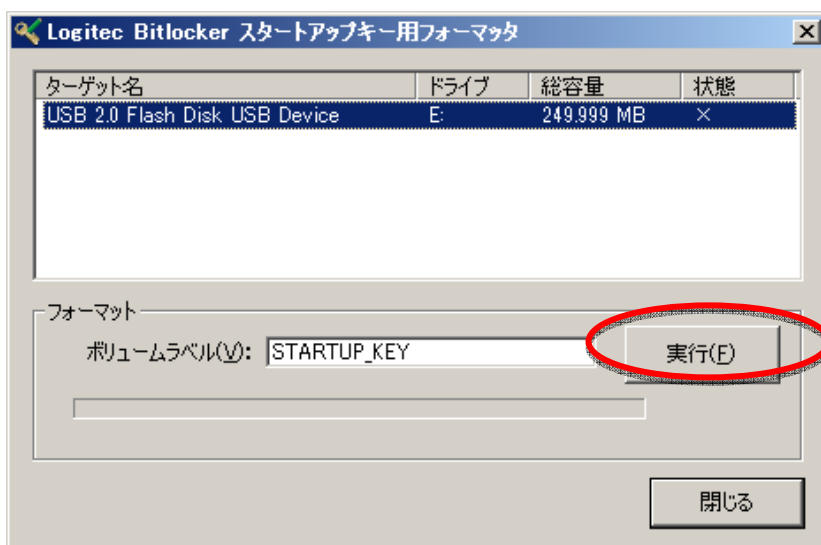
Logitec Bitlocker スタートアップキー用フォーマッタ

| ターゲット名 | ドライブ | 総容量 | 状態 |
|---|---|---|---|
| USB 2.0 Flash Disk USB Device | E: | 249.999 MB | × |

フォーマット

ボリュームラベル(V): STARTUP_KEY

実行(F)

閉じる